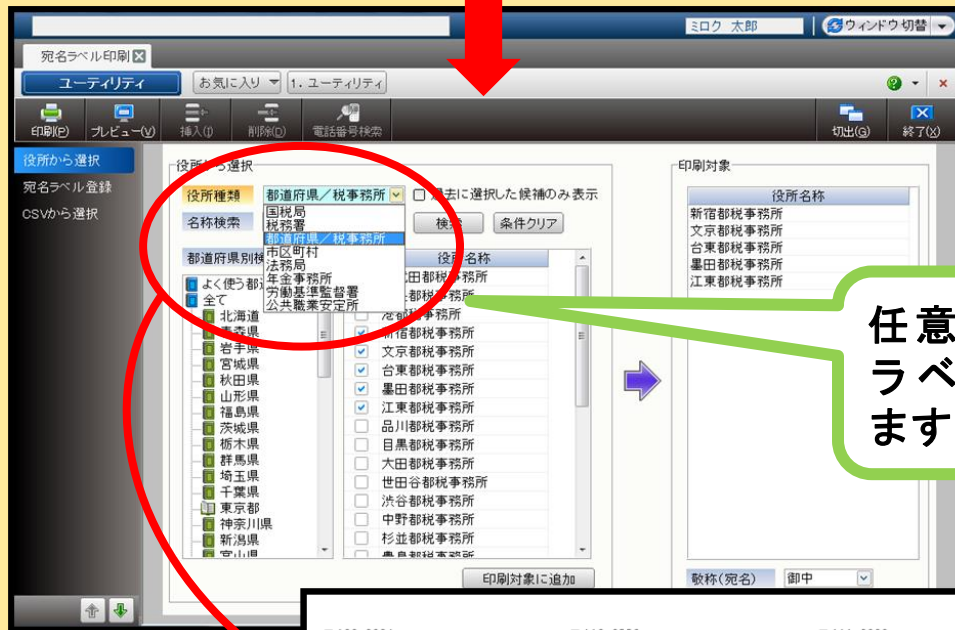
ミロク 太郎　ウィンドウ切替

宛名ラベル印刷

ユーティリティ　お気に入り　1. ユーティリティ

印刷(P)　プレビュー(V)　挿入(I)　削除(D)　電話番号検索　切出(G)　終了(X)

役所から選択
宛名ラベル登録
CSVから選択

役所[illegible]選択

役所種類　都道府県／税事務所　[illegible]去に選択した候補のみ表示

名称検索　検索　条件クリア

国税局
税務署
都道府県／税事務所
市区町村
法務局
年金事務所
労働基準監督署
公共職業安定所

都道府県別検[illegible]

よく使う都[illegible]
全て
北海道
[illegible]森県
岩手県
宮城県
秋田県
山形県
福島県
茨城県
栃木県
群馬県
埼玉県
千葉県
東京都
神奈川県
新潟県
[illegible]

役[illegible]名称
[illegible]田都税事務所
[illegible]都税事務所
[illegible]都税事務所
新宿都税事務所
文京都税事務所
台東都税事務所
墨田都税事務所
江東都税事務所
品川都税事務所
目黒都税事務所
大田都税事務所
世田谷都税事務所
渋谷都税事務所
中野都税事務所
杉並都税事務所
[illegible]

印刷対象に追加

印刷対象

| 役所名称 |
|---|
| 新宿都税事務所 |
| 文京都税事務所 |
| 台東都税事務所 |
| 墨田都税事務所 |
| 江東都税事務所 |

敬称(宛名)　御中

任意
ラベ
ます